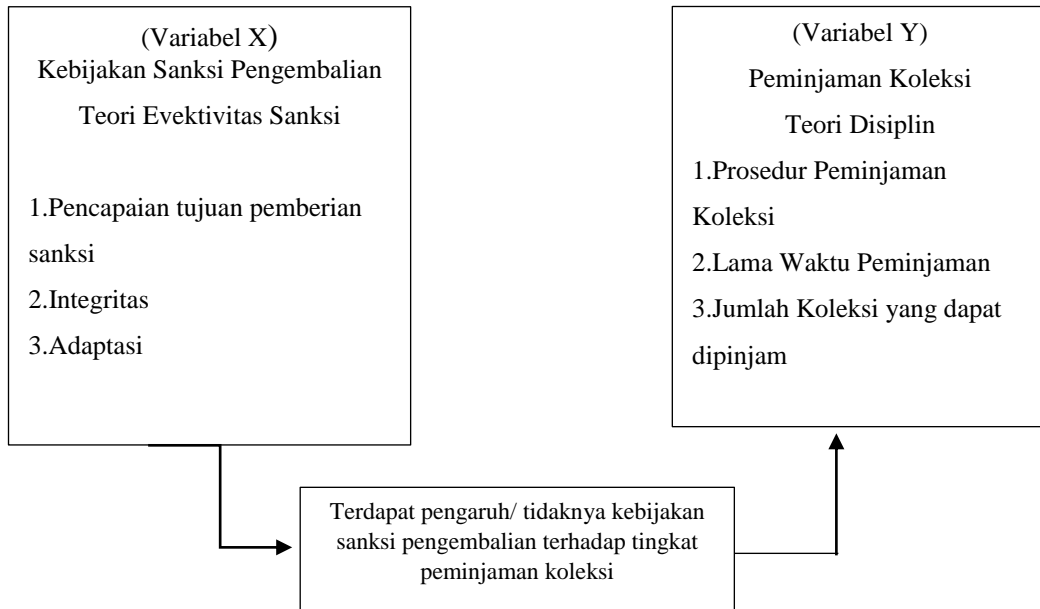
(Variabel X)
Kebijakan Sanksi Pengembalian

Teori Evektivitas Sanksi

1.Pencapaian tujuan pemberian sanksi
2.Integritas
3.Adaptasi

(Variabel Y)
Peminjaman Koleksi
Teori Disiplin
1.Prosedur Peminjaman Koleksi
2.Lama Waktu Peminjaman
3.Jumlah Koleksi yang dapat dipinjam

Terdapat pengaruh/ tidaknya kebijakan sanksi pengembalian terhadap tingkat peminjaman koleksi